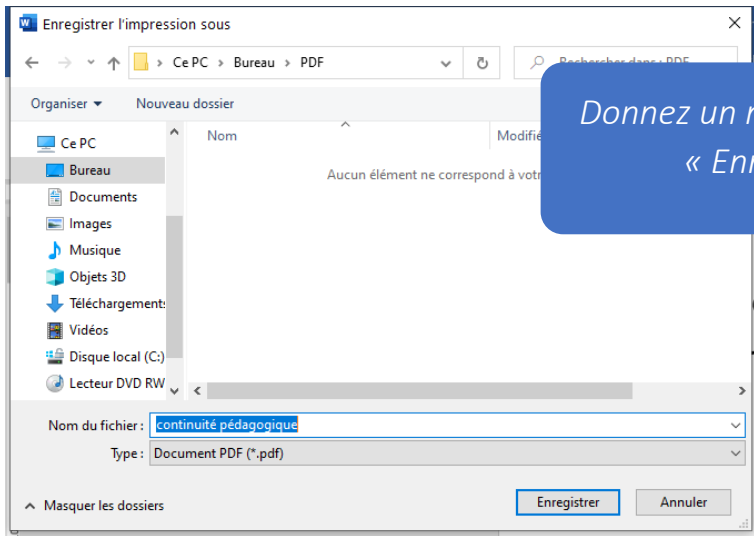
Enregistrer l'impression sous

Ce PC > Bureau > PDF

Rechercher dans : PDF

Organiser ▾ Nouveau dossier

Ce PC
Bureau
Documents
Images
Musique
Objets 3D
Téléchargements
Vidéos
Disque local (C:)
Lecteur DVD RW

Nom
Modifié

Aucun élément ne correspond à votr

Donnez un n
« Enr

Nom du fichier : continuité pédagogique
Type : Document PDF (*.pdf)

Masquer les dossiers

Enregistrer Annuler